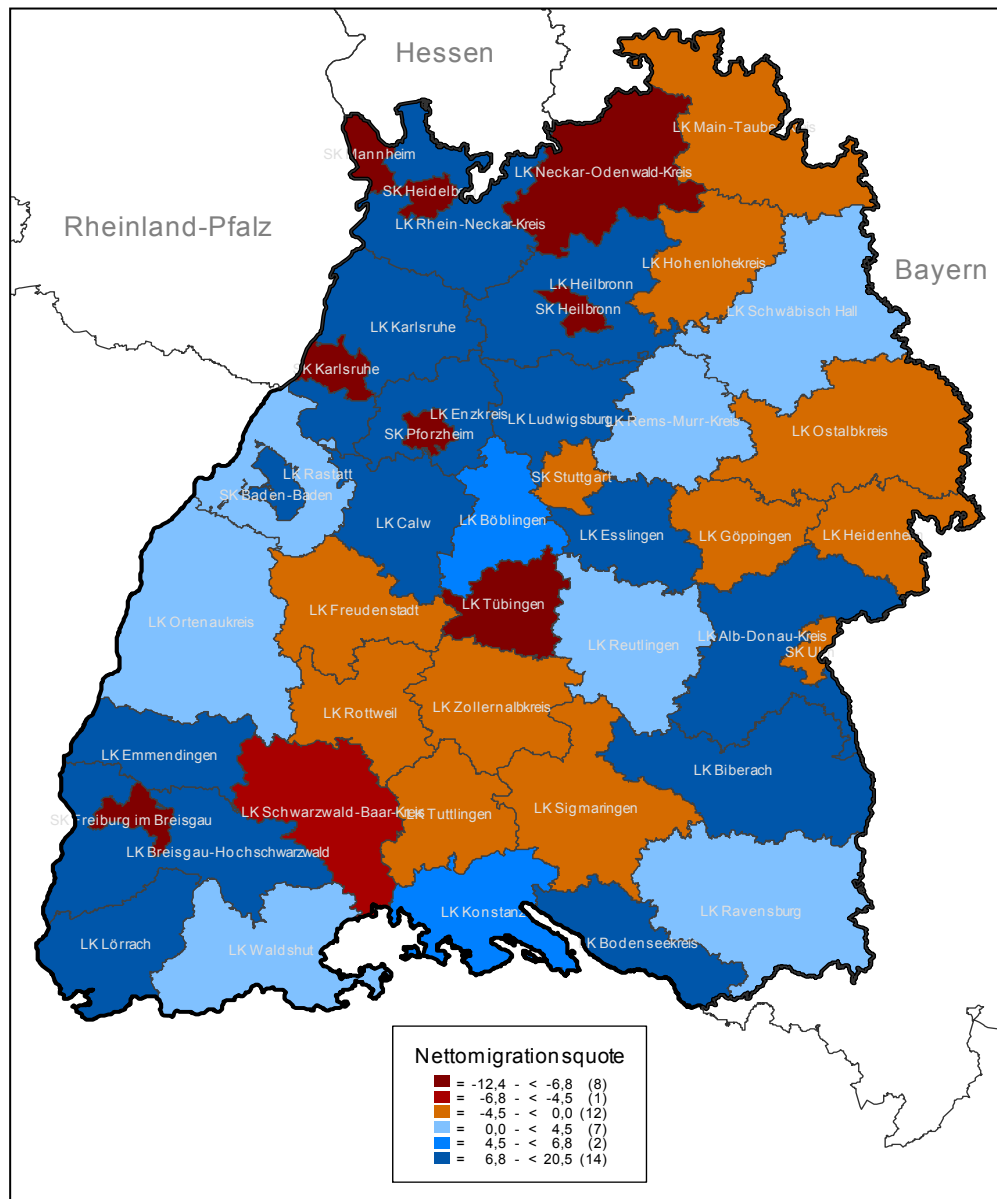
Hessen

Rheinland-Pfalz

Bayern

SK Mannheim
SK Heidelb
LK Rhein-Neckar-Kreis
LK Neckar-Odenwald-Kreis
LK Main-Taub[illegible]
LK Hohenlohekreis
LK Heilbronn
SK Heilbronn
LK Schwäbisch Hall
LK Karlsruhe
SK Karlsruhe
LK Enzkreis
SK Pforzheim
LK Ludwigsburg
LK Rems-Murr-Kreis
LK Ostalbkreis
LK Rastatt
SK Baden-Baden
SK Stuttgart
LK Calw
LK Böblingen
LK Esslingen
LK Göppingen
LK Heidenhe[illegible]
LK Freudenstadt
LK Tübingen
LK Ortenaukreis
LK Reutlingen
LK Alb-Donau-Kreis
SK U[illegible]
LK Rottweil
LK Zollernalbkreis
LK Emmendingen
LK Biberach
SK Freiburg im Breisgau
LK Schwarzwald-Baar-Kreis
LK Tuttlingen
LK Sigmaringen
LK Breisgau-Hochschwarzwald
LK Konstanz
LK Ravensburg
LK Lörrach
LK Waldshut
LK Bodenseekreis

Nettomigrationsquote
= -12,4 - < -6,8 (8)
= -6,8 - < -4,5 (1)
= -4,5 - < 0,0 (12)
= 0,0 - < 4,5 (7)
= 4,5 - < 6,8 (2)
= 6,8 - < 20,5 (14)